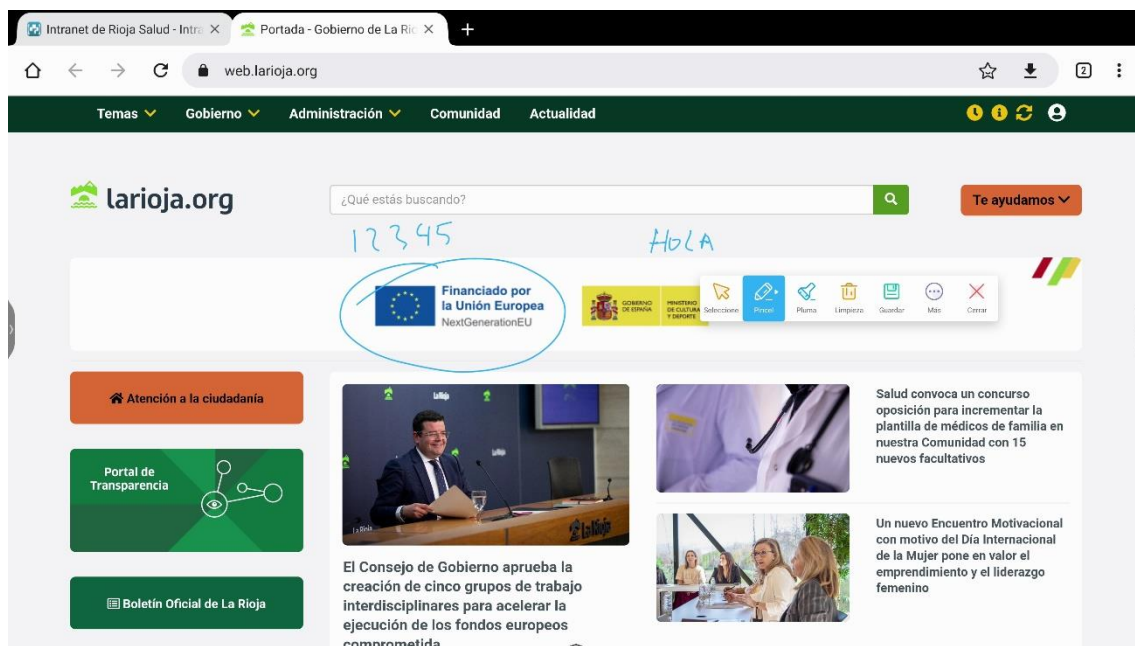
Intranet de Rioja Salud - Intra ×
Portada - Gobierno de La Ri ×
+

web.larioja.org

2

Temas
Gobierno
Administración
Comunidad
Actualidad

larioja.org

¿Qué estás buscando?

Te ayudamos

12345

HOLA

Financiado por la Unión Europea
NextGenerationEU

GOBIERNO DE ESPAÑA
MINISTERIO DE CULTURA Y DEPORTE

Selección
Pincel
Pluma
Limpieza
Guardar
Más
Cerrar

Atención a la ciudadanía

Portal de Transparencia

Boletín Oficial de La Rioja

La Rioja

El Consejo de Gobierno aprueba la creación de cinco grupos de trabajo interdisciplinares para acelerar la ejecución de los fondos europeos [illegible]

Salud convoca un concurso oposición para incrementar la plantilla de médicos de familia en nuestra Comunidad con 15 nuevos facultativos

Un nuevo Encuentro Motivacional con motivo del Día Internacional de la Mujer pone en valor el emprendimiento y el liderazgo femenino